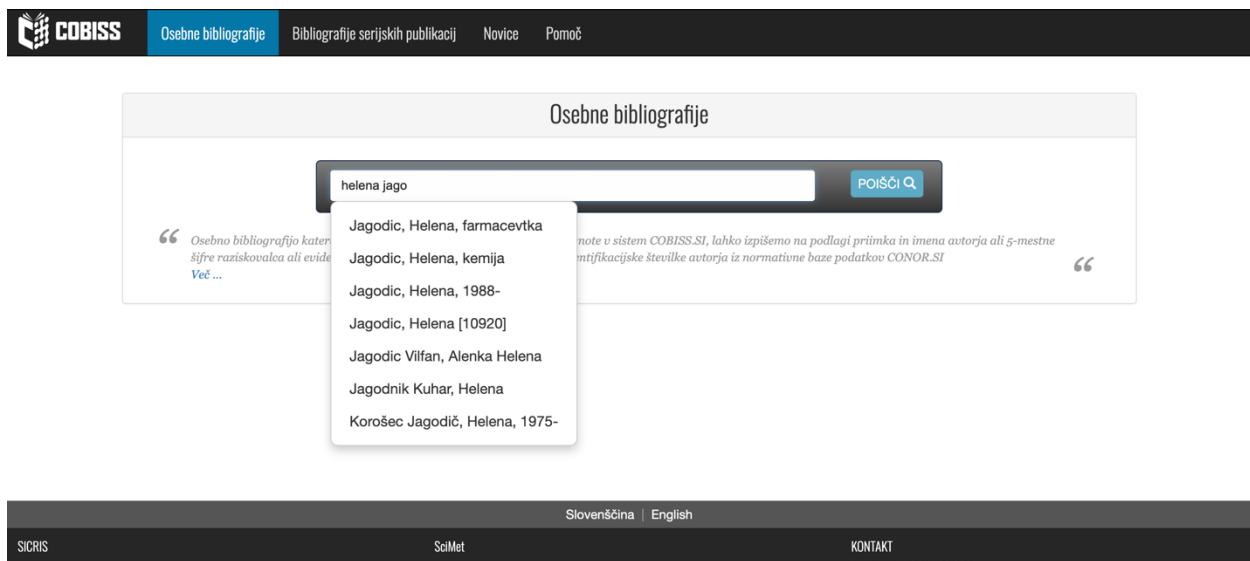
COBISS Osebne bibliografije Bibliografije serijskih publikacij Novice Pomoč

Osebne bibliografije

helena jago

POIŠČI

Jagodic, Helena, farmacevtka
Jagodic, Helena, kemija
Jagodic, Helena, 1988-
Jagodic, Helena [10920]
Jagodic Vilfan, Alenka Helena
Jagodnik Kuhar, Helena
Korošec Jagodič, Helena, 1975-

“ Osebno bibliografijo kater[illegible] note v sistem COBISS.SI, lahko izpišemo na podlagi priimka in imena avtorja ali 5-mestne šifre raziskovalca ali evide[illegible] ntifikacijske številke avtorja iz normativne baze podatkov CONOR.SI
Več ... ”

Slovenščina | English

SICRIS SciMet KONTAKT